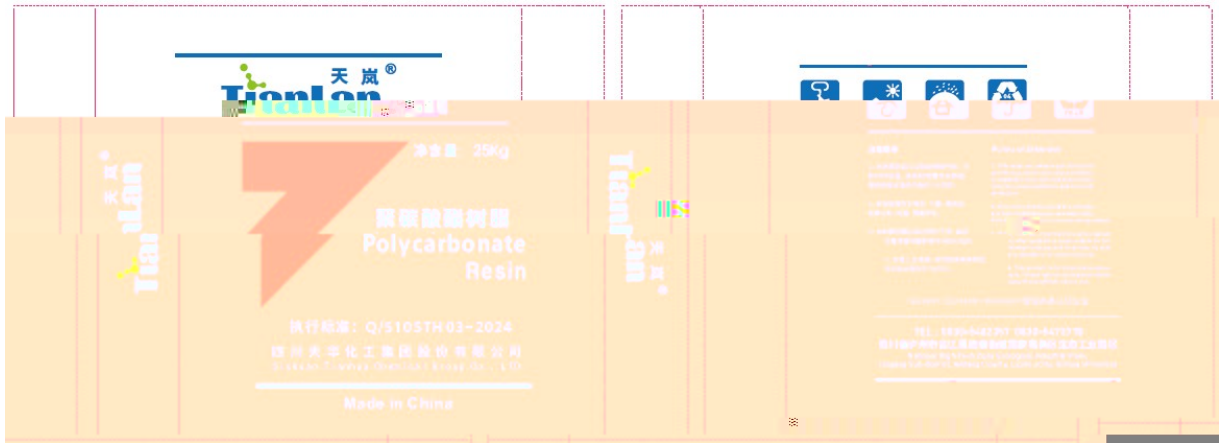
天岚®

Tianlan

净含量 25Kg

聚碳酸酯树脂
Polycarbonate Resin

执行标准：Q/510STH 02-2024

四川天华化工集团股份有限公司

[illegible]

Made in China

天岚®
Tianlan

Tianlan
天岚®

注意事项

Points for Attention

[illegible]

电话：0830-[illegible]

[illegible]